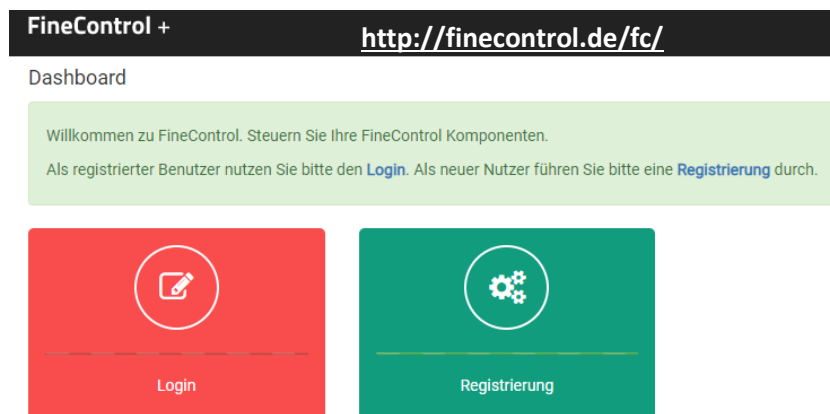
FineControl +

http://finecontrol.de/fc/

Dashboard

Willkommen zu FineControl. Steuern Sie Ihre FineControl Komponenten.

Als registrierter Benutzer nutzen Sie bitte den Login. Als neuer Nutzer führen Sie bitte eine Registrierung durch.

Login

Registrierung